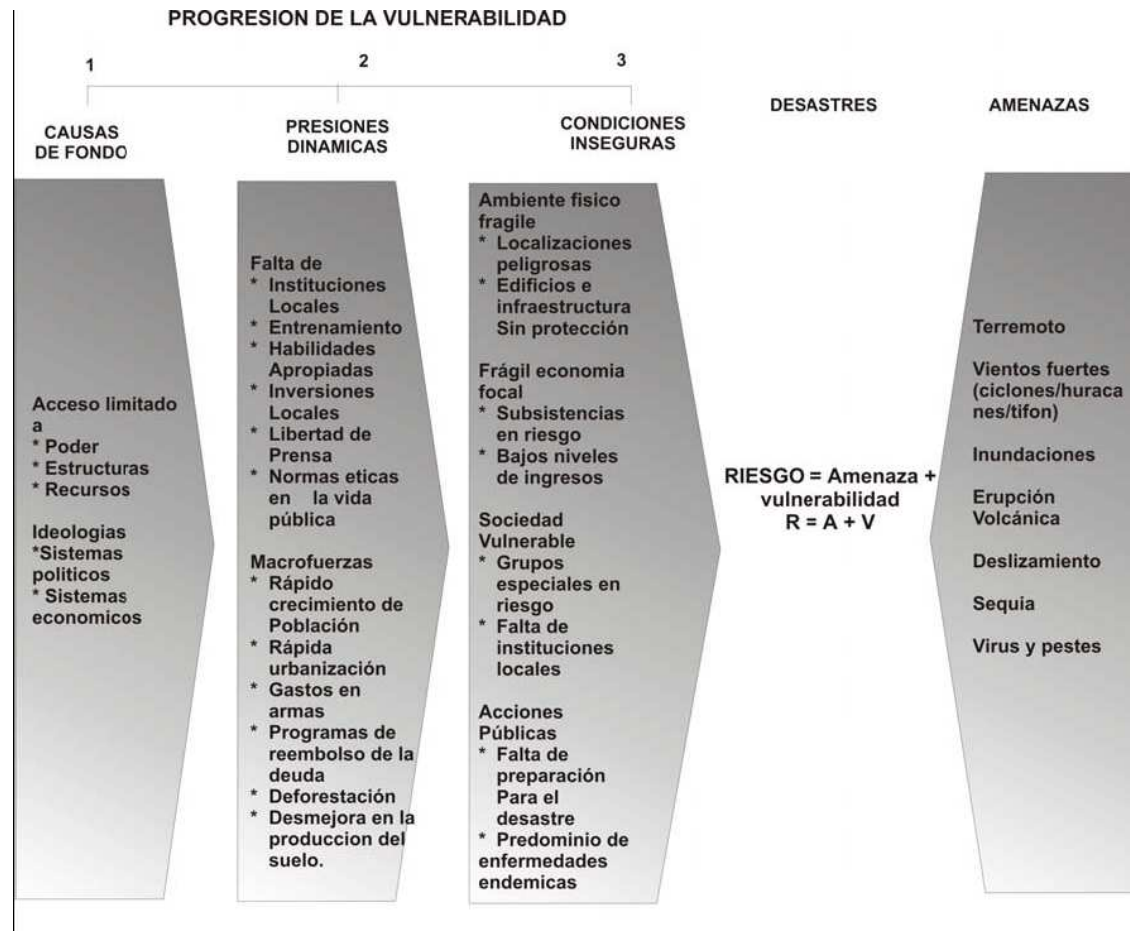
PROGRESION DE LA VULNERABILIDAD

1

2

3

CAUSAS DE FONDO

PRESIONES DINAMICAS

CONDICIONES INSEGURAS

DESASTRES

AMENAZAS

Acceso limitado a
* Poder
* Estructuras
* Recursos

Ideologias
*Sistemas políticos
* Sistemas economicos

Falta de
* Instituciones Locales
* Entrenamiento
* Habilidades Apropiadas
* Inversiones Locales
* Libertad de Prensa
* Normas eticas en la vida pública

Macrofuerzas
* Rápido crecimiento de Población
* Rápida urbanización
* Gastos en armas
* Programas de reembolso de la deuda
* Deforestación
* Desmejora en la produccion del suelo.

Ambiente fisico fragile
* Localizaciones peligrosas
* Edificios e infraestructura Sin protección

Frágil economia focal
* Subsistencias en riesgo
* Bajos niveles de ingresos

Sociedad Vulnerable
* Grupos especiales en riesgo
* Falta de instituciones locales

Acciones Públicas
* Falta de preparación Para el desastre
* Predominio de enfermedades endemicas

RIESGO = Amenaza + vulnerabilidad
R = A + V

Terremoto

Vientos fuertes (ciclones/huracanes/tifon)

Inundaciones

Erupción Volcánica

Deslizamiento

Sequia

Virus y pestes